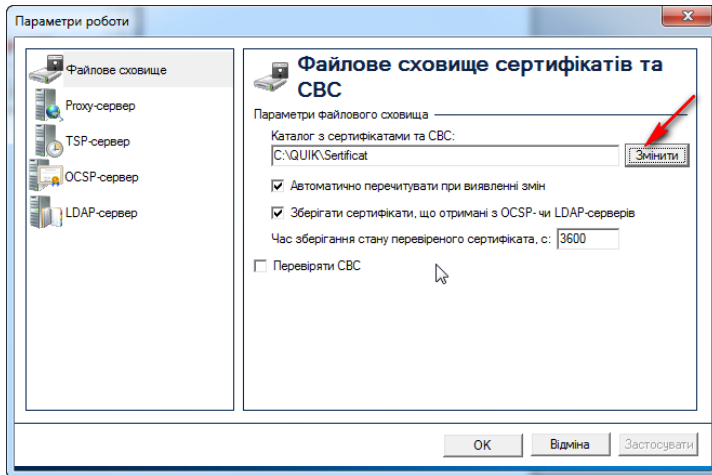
Параметри роботи

Файлове сховище
Proxy-сервер
TSP-сервер
OCSP-сервер
LDAP-сервер

Файлове сховище сертифікатів та СВС

Параметри файлового сховища
Каталог з сертифікатами та СВС:
C:\QUIK\Sertificat
Змінити
Автоматично перечитувати при виявленні змін
Зберігати сертифікати, що отримані з OCSP- чи LDAP-серверів
Час зберігання стану перевіреного сертифіката, с: 3600
Перевіряти СВС

OK
Відміна
Застосувати